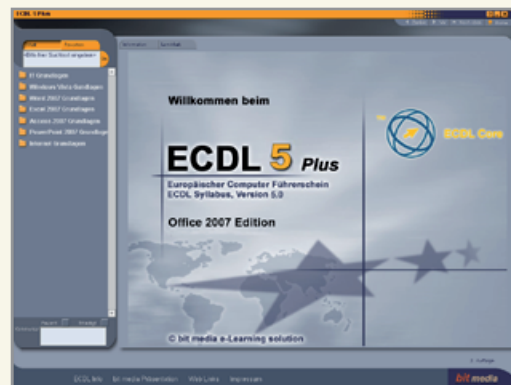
ECDL 5 Plus

Bitte Suchtext eingeben

IT Grundlagen
Windows Vista Grundlagen
Word 2007 Grundlagen
Excel 2007 Grundlagen
Access 2007 Grundlagen
PowerPoint 2007 Grundlagen
Internet Grundlagen

Willkommen beim

ECDL 5 Plus

Europäischer Computer Führerschein
ECDL Syllabus, Version 5.0

Office 2007 Edition

ECDL Core

© bit media e-Learning solution

ECDL Info   bit media Präsentation   Web Links   Impressum

bit media